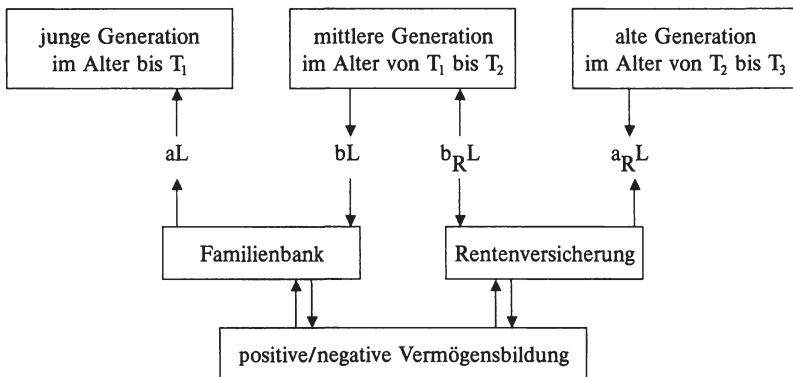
junge Generation im Alter bis $T_1$

mittlere Generation im Alter von $T_1$ bis $T_2$

alte Generation im Alter von $T_2$ bis $T_3$

aL

bL

$b_R L$

$a_R L$

Familienbank

Rentenversicherung

positive/negative Vermögensbildung